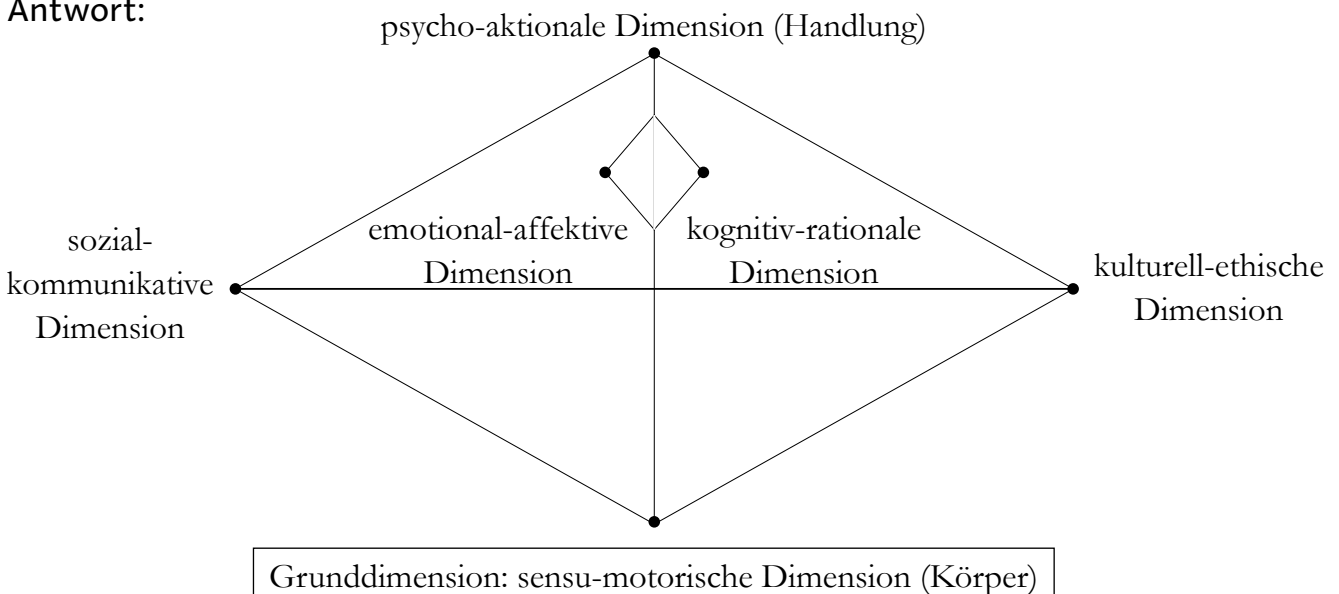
Antwort:

psycho-aktionale Dimension (Handlung)

sozial-kommunikative Dimension

emotional-affektive Dimension

kognitiv-rationale Dimension

kulturell-ethische Dimension

Grunddimension: sensu-motorische Dimension (Körper)